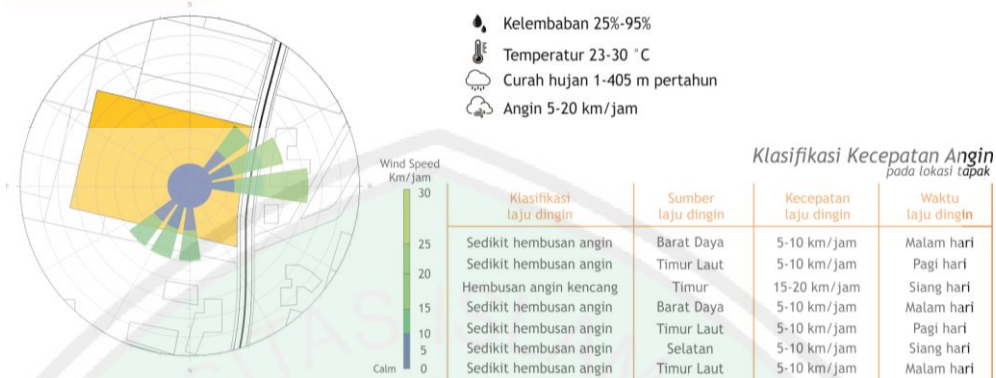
Kelembaban 25%-95%

Temperatur 23-30 °C

Curah hujan 1-405 m pertahun

Angin 5-20 km/jam

Klasifikasi Kecepatan Angin
pada lokasi tapak

Wind Speed
Km/jam
30
25
20
15
10
5
Calm 0

| Klasifikasi laju dingin | Sumber laju dingin | Kecepatan laju dingin | Waktu laju dingin |
|---|---|---|---|
| Sedikit hembusan angin | Barat Daya | 5-10 km/jam | Malam hari |
| Sedikit hembusan angin | Timur Laut | 5-10 km/jam | Pagi hari |
| Hembusan angin kencang | Timur | 15-20 km/jam | Siang hari |
| Sedikit hembusan angin | Barat Daya | 5-10 km/jam | Malam hari |
| Sedikit hembusan angin | Timur Laut | 5-10 km/jam | Pagi hari |
| Sedikit hembusan angin | Selatan | 5-10 km/jam | Siang hari |
| Sedikit hembusan angin | Timur Laut | 5-10 km/jam | Malam hari |